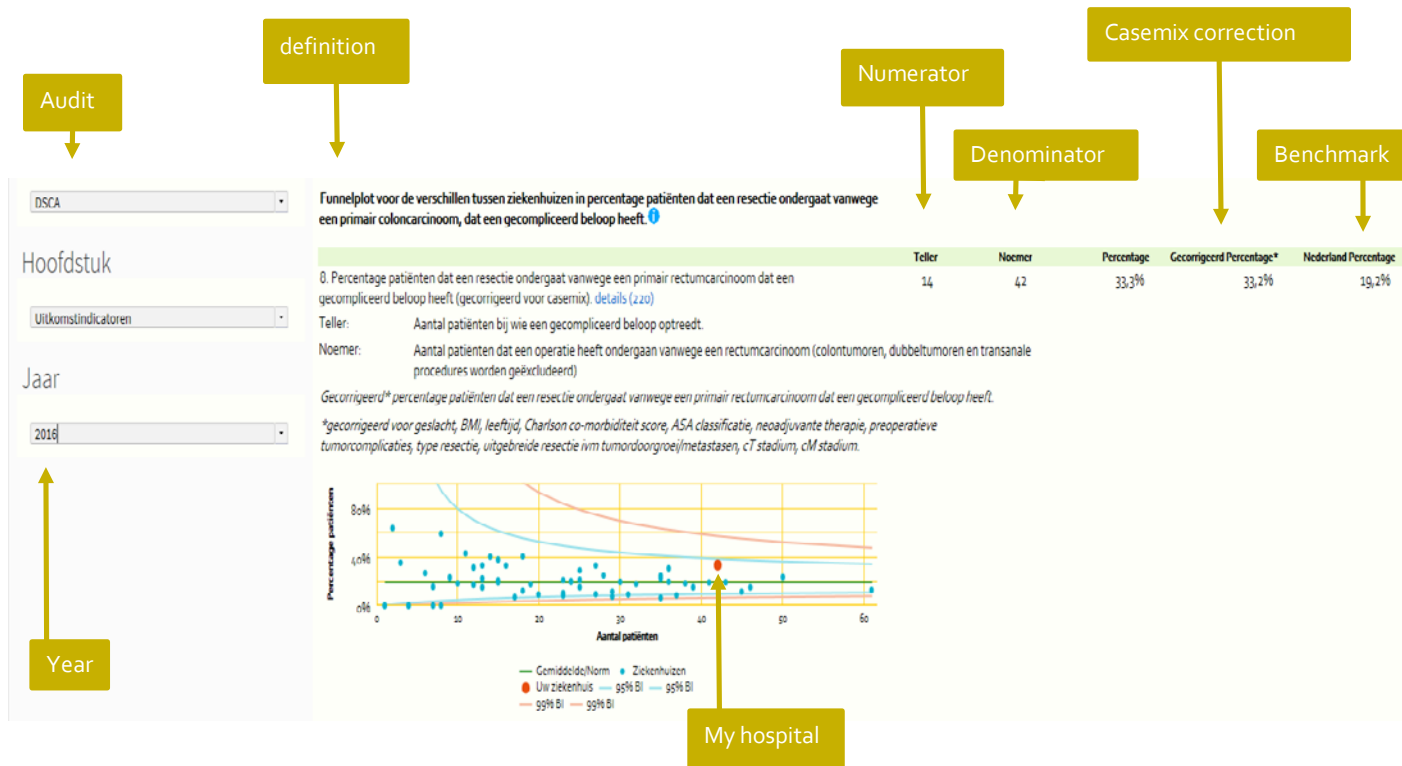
Audit

definition

Numerator

Casemix correction

Denominator

Benchmark

DSCA

Hoofdstuk

Uitkomstindicatoren

Jaar

2016

Year

Funnelplot voor de verschillen tussen ziekenhuizen in percentage patiënten dat een resectie ondergaat vanwege een primair coloncarcinoom, dat een gecompliceerd beloop heeft.

| | Teller | Noemer | Percentage | Gecorrigeerd Percentage* | Nederland Percentage |
|---|---|---|---|---|---|
| 8. Percentage patiënten dat een resectie ondergaat vanwege een primair rectumcarcinoom dat een gecompliceerd beloop heeft (gecorrigeerd voor casemix). details (220) | 14 | 42 | 33,3% | 33,2% | 19,2% |

Teller: Aantal patiënten bij wie een gecompliceerd beloop optreedt.

Noemer: Aantal patienten dat een operatie heeft ondergaan vanwege een rectumcarcinoom (colontumoren, dubbeltumoren en transanale procedures worden geëxcludeerd)

Gecorrigeerd* percentage patiënten dat een resectie ondergaat vanwege een primair rectumcarcinoom dat een gecompliceerd beloop heeft.

*gecorrigeerd voor geslacht, BMI, leeftijd, Charlson co-morbiditeit score, ASA classificatie, neoadjuvante therapie, preoperatieve tumorcomplicaties, type resectie, uitgebreide resectie ivm tumordoorgroei/metastasen, cT stadium, cM stadium.

80%
40%
0%
Percentage patiënten
0 10 20 30 40 50 60
Aantal patiënten

Gemiddelde/Norm
Ziekenhuizen
Uw ziekenhuis
95% BI
95% BI
99% BI
99% BI

My hospital